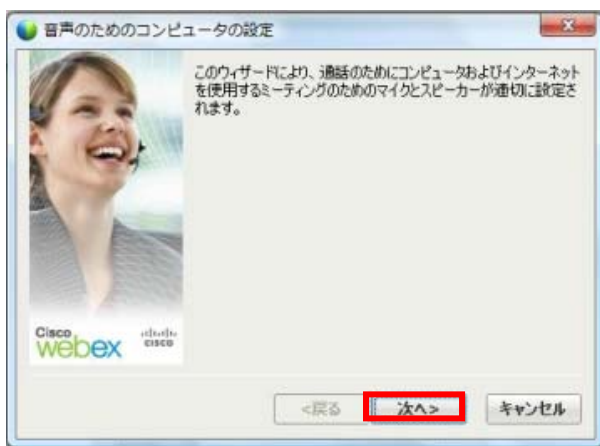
音声のためのコンピュータの設定

このウィザードにより、通話のためにコンピュータおよびインターネットを使用するミーティングのためのマイクとスピーカーが適切に設定されます。

Cisco webex cisco

<戻る 次へ> キャンセル